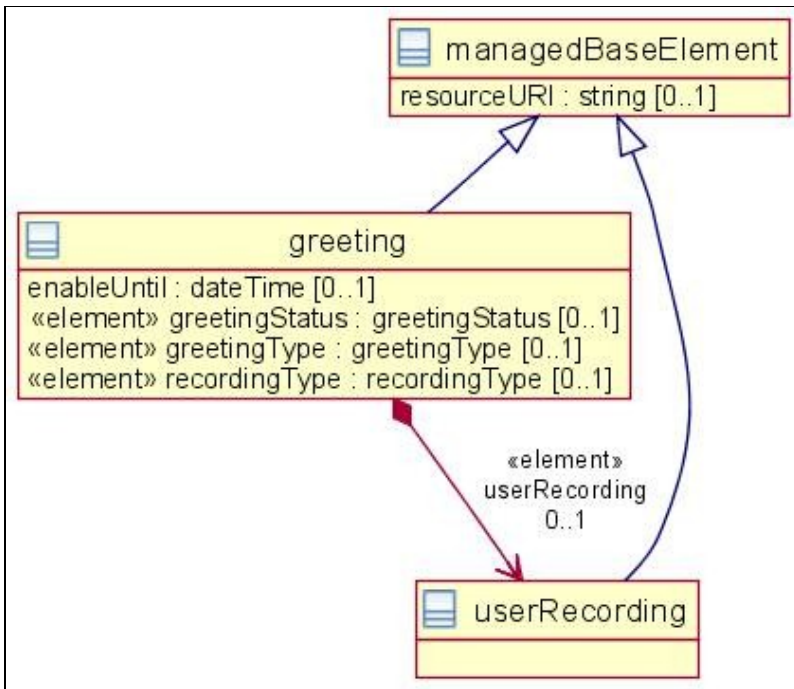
managedBaseElement

resourceURI : string [0..1]

greeting

enableUntil : dateTime [0..1]
«element» greetingStatus : greetingStatus [0..1]
«element» greetingType : greetingType [0..1]
«element» recordingType : recordingType [0..1]

«element»
userRecording
0..1

userRecording